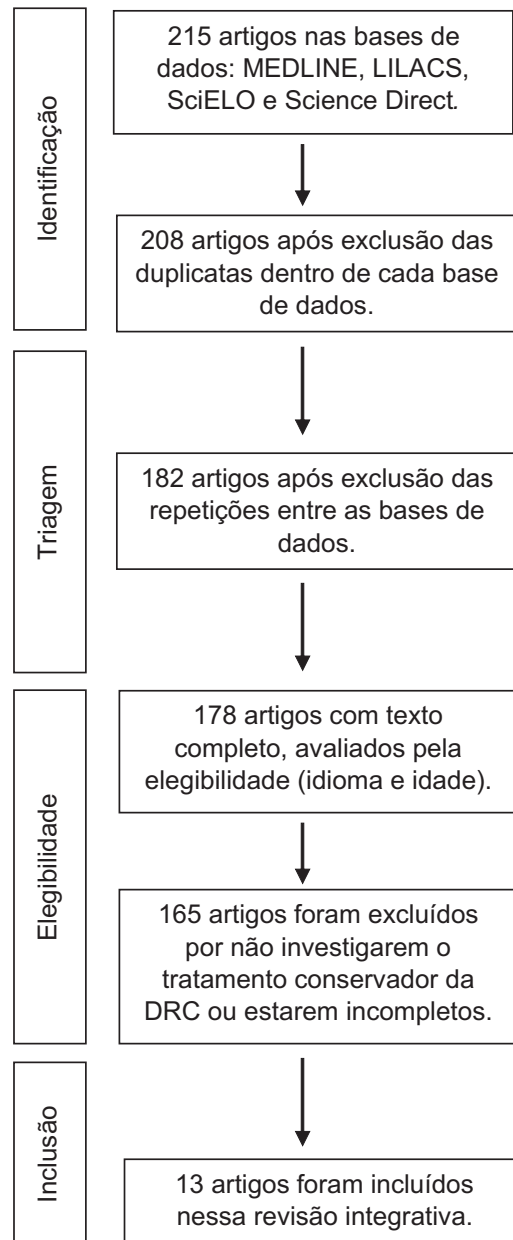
Identificação

215 artigos nas bases de dados: MEDLINE, LILACS, SciELO e Science Direct.

208 artigos após exclusão das duplicatas dentro de cada base de dados.

Triagem

182 artigos após exclusão das repetições entre as bases de dados.

Elegibilidade

178 artigos com texto completo, avaliados pela elegibilidade (idioma e idade).

165 artigos foram excluídos por não investigarem o tratamento conservador da DRC ou estarem incompletos.

Inclusão

13 artigos foram incluídos nessa revisão integrativa.